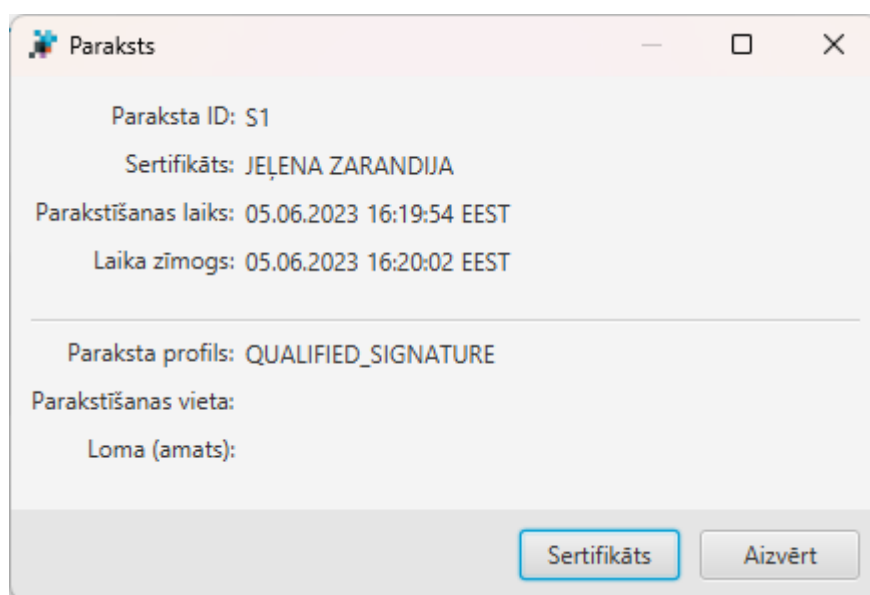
Paraksts

Paraksta ID: S1

Sertifikāts: JEĻENA ZARANDIJA

Parakstīšanas laiks: 05.06.2023 16:19:54 EEST

Laika zīmogs: 05.06.2023 16:20:02 EEST

Paraksta profils: QUALIFIED_SIGNATURE

Parakstīšanas vieta:

Loma (amats):

Sertifikāts Aizvērt